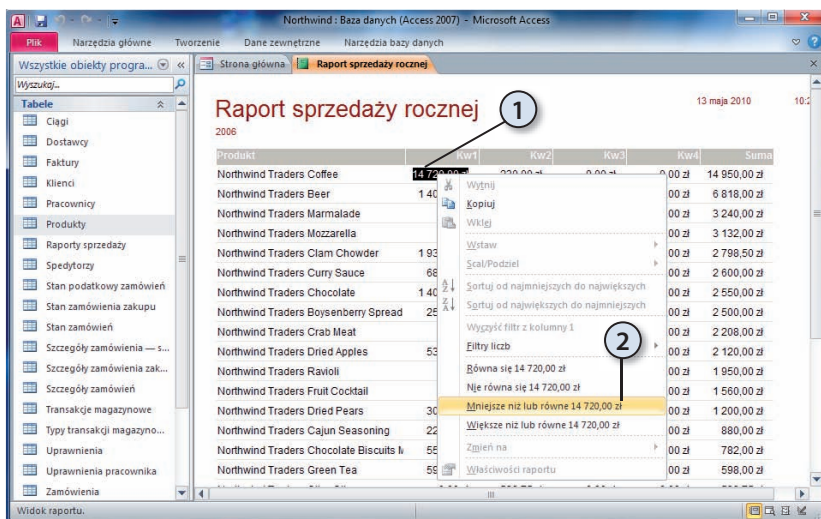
Northwind : Baza danych (Access 2007) - Microsoft Access

Plik | Narzędzia główne | Tworzenie | Dane zewnętrzne | Narzędzia bazy danych

Wszystkie obiekty progra... «

Wyszukaj...

Tabele

Ciągi
Dostawcy
Faktury
Klienci
Pracownicy
Produkty
Raporty sprzedaży
Spedytorzy
Stan podatkowy zamówień
Stan zamówienia zakupu
Stan zamówień
Szczegóły zamówienia — s...
Szczegóły zamówienia zak...
Szczegóły zamówień
Transakcje magazynowe
Typy transakcji magazyno...
Uprawnienia
Uprawnienia pracownika
Zamówienia

Strona główna | Raport sprzedaży rocznej

Raport sprzedaży rocznej

13 maja 2010

10:2

2006

1

| Produkt | Kw1 | Kw2 | Kw3 | Kw4 | Suma |
|---|---|---|---|---|---|
| Northwind Traders Coffee | 14 720,00 zł | 230,00 zł | 0,00 zł | 0,00 zł | 14 950,00 zł |
| Northwind Traders Beer | 1 40 | | | 00 zł | 6 818,00 zł |
| Northwind Traders Marmalade | | | | 00 zł | 3 240,00 zł |
| Northwind Traders Mozzarella | | | | 00 zł | 3 132,00 zł |
| Northwind Traders Clam Chowder | 1 93 | | | 00 zł | 2 798,50 zł |
| Northwind Traders Curry Sauce | 68 | | | 00 zł | 2 600,00 zł |
| Northwind Traders Chocolate | 1 40 | | | 00 zł | 2 550,00 zł |
| Northwind Traders Boysenberry Spread | 25 | | | 00 zł | 2 500,00 zł |
| Northwind Traders Crab Meat | | | | 00 zł | 2 208,00 zł |
| Northwind Traders Dried Apples | 53 | | | 00 zł | 2 120,00 zł |
| Northwind Traders Ravioli | | | | 00 zł | 1 950,00 zł |
| Northwind Traders Fruit Cocktail | | | | 00 zł | 1 560,00 zł |
| Northwind Traders Dried Pears | 30 | | | 00 zł | 1 200,00 zł |
| Northwind Traders Cajun Seasoning | 22 | | | 00 zł | 880,00 zł |
| Northwind Traders Chocolate Biscuits M | 55 | | | 00 zł | 782,00 zł |
| Northwind Traders Green Tea | 59 | | | 00 zł | 598,00 zł |

Wytnij
Kopiuj
Wklej
Wstaw
Scal/Podziel
Sortuj od najmniejszych do największych
Sortuj od największych do najmniejszych
Wyczyść filtr z kolumny 1
Filtry liczb
Równa się 14 720,00 zł
Nie równa się 14 720,00 zł
Mniejsze niż lub równe 14 720,00 zł
Większe niż lub równe 14 720,00 zł
Zmień na
Właściwości raportu

2

Widok raportu.